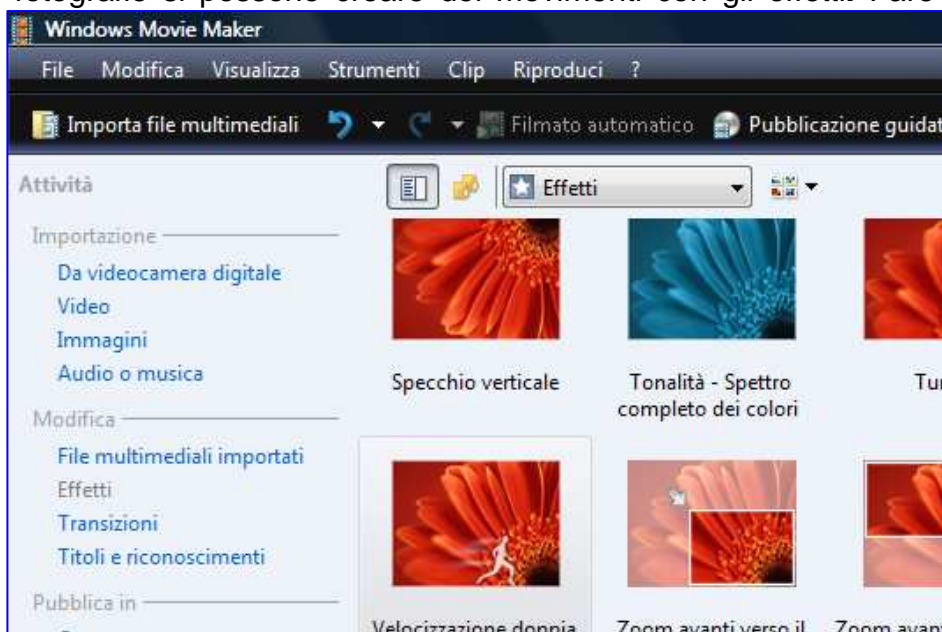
Windows Movie Maker

File Modifica Visualizza Strumenti Clip Riproduci ?

Importa file multimediali Filmato automatico Pubblicazione guidat

Attività

Effetti

Importazione
Da videocamera digitale
Video
Immagini
Audio o musica

Modifica
File multimediali importati
Effetti
Transizioni
Titoli e riconoscimenti

Pubblica in

Specchio verticale

Tonalità - Spettro completo dei colori

Tu

Velocizzazione doppia

Zoom avanti verso il

Zoom avan